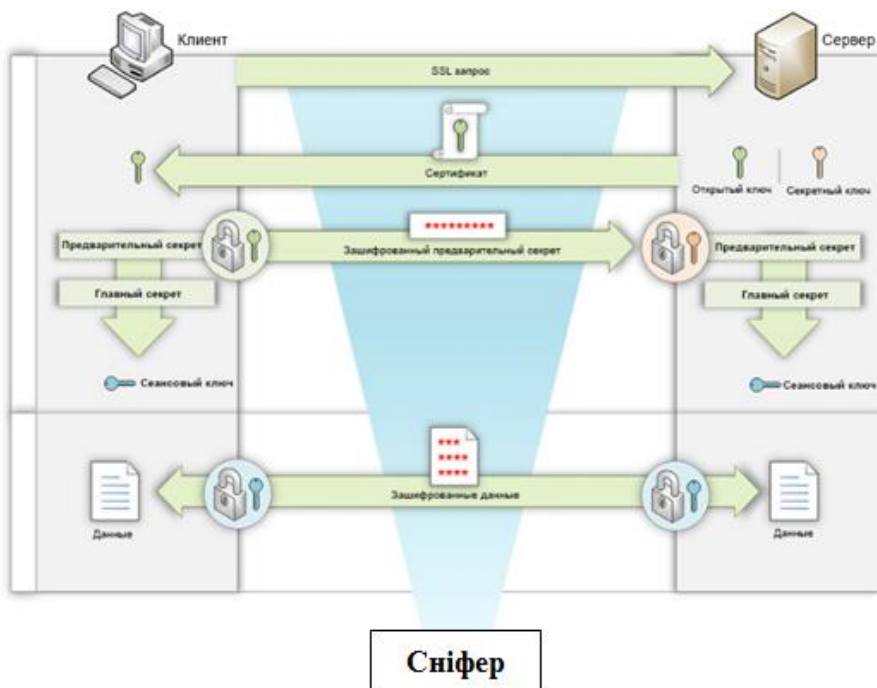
Клиент

Сервер

SSL запрос

Сертификат

Открытый ключ

Секретный ключ

*********

Предварительный секрет

Зашифрованный предварительный секрет

Предварительный секрет

Главный секрет

Главный секрет

Сеансовый ключ

Сеансовый ключ

***
****
****

Зашифрованные данные

Данные

Данные

Сніфер